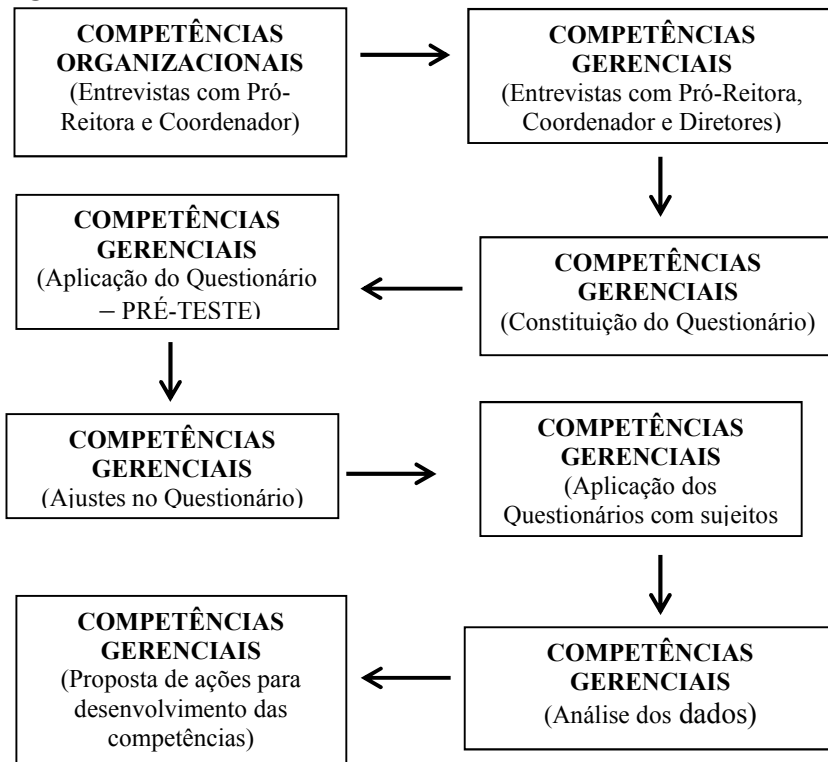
COMPETÊNCIAS ORGANIZACIONAIS
(Entrevistas com Pró-Reitora e Coordenador)

COMPETÊNCIAS GERENCIAIS
(Entrevistas com Pró-Reitora, Coordenador e Diretores)

COMPETÊNCIAS GERENCIAIS
(Constituição do Questionário)

COMPETÊNCIAS GERENCIAIS
(Aplicação do Questionário – PRÉ-TESTE)

COMPETÊNCIAS GERENCIAIS
(Ajustes no Questionário)

COMPETÊNCIAS GERENCIAIS
(Aplicação dos Questionários com sujeitos

COMPETÊNCIAS GERENCIAIS
(Análise dos dados)

COMPETÊNCIAS GERENCIAIS
(Proposta de ações para desenvolvimento das competências)